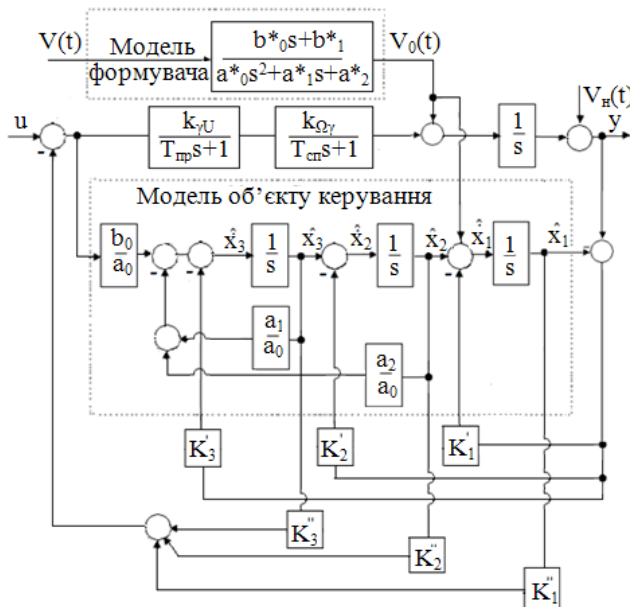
V(t)

Модель формувача

$\frac{b^*_0 s+b^*_1}{a^*_0 s^2+a^*_1 s+a^*_2}$

$V_0(t)$

$V_н(t)$

u

-

$\frac{k_{\gamma U}}{T_{пр}s+1}$

$\frac{k_{\Omega\gamma}}{T_{сп}s+1}$

$\frac{1}{s}$

y

Модель об'єкту керування

$\frac{b_0}{a_0}$

-

-

$\hat{\dot{x}}_3$

$\frac{1}{s}$

$\hat{x}_3$

-

$\hat{\dot{x}}_2$

$\frac{1}{s}$

$\hat{x}_2$

$\hat{\dot{x}}_1$

$\frac{1}{s}$

$\hat{x}_1$

-

-

$\frac{a_1}{a_0}$

$\frac{a_2}{a_0}$

$K'_3$

$K'_2$

$K'_1$

$K''_3$

$K''_2$

$K''_1$